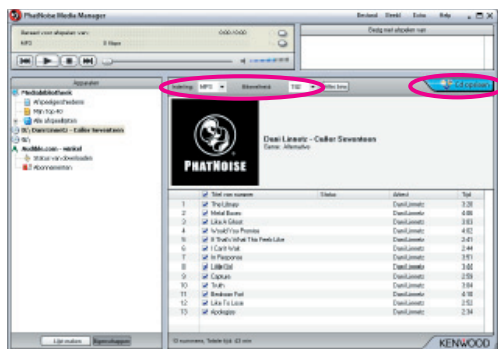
PhatNoise Media Manager

Bestand Bewerken Extra Help

Bezig met afspelen van:

Resterende tijd

Apparaten

Mediabibliotheek

Afspeellijsten

Alle afspeellijsten

Dani Linnetz - Caller Seventeen

Audible.com - winkel

Instelling: MP3 Bitsnelheid: 192

Kopiëren

PHATNOISE

Dani Linnetz - Caller Seventeen

Genre: Alternative

| | | Titel van nummer | Status | Artiest | Tijd |
|---|---|---|---|---|---|
| 1 | ☑ | The Library | | Dani Linnetz | 3:28 |
| 2 | ☑ | Metal Boxes | | Dani Linnetz | 4:08 |
| 3 | ☑ | Like A Ghost | | Dani Linnetz | 3:53 |
| 4 | ☑ | Would You Promise | | Dani Linnetz | 4:52 |
| 5 | ☑ | If That's What This Feels Like | | Dani Linnetz | 2:41 |
| 6 | ☑ | I Can't Wait | | Dani Linnetz | 2:44 |
| 7 | ☑ | In Response | | Dani Linnetz | 3:51 |
| 8 | ☑ | Little Girl | | Dani Linnetz | 3:02 |
| 9 | ☑ | Captain | | Dani Linnetz | 2:59 |
| 10 | ☑ | Truth | | Dani Linnetz | 3:04 |
| 11 | ☑ | Broken Fist | | Dani Linnetz | 4:18 |
| 12 | ☑ | Life To Love | | Dani Linnetz | 2:53 |
| 13 | ☑ | Apologies | | Dani Linnetz | 2:34 |

13 nummers, Totale tijd: 43 min

KENWOOD